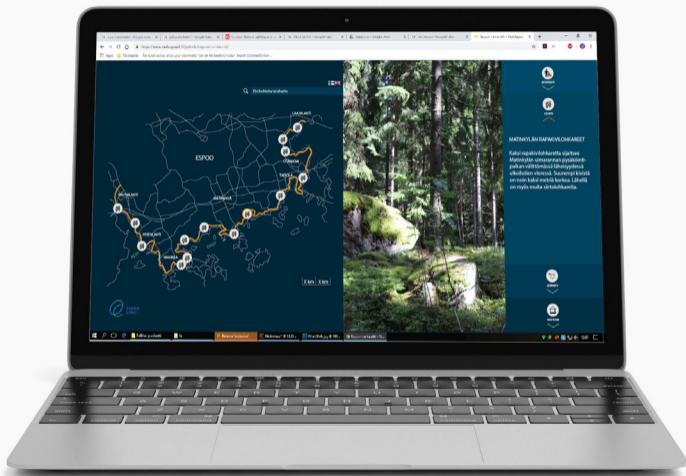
Etsi kohdetta kartalta

ESPOO

LAAJALAHTI

OTANIEMI

TAPIOLA

MATINKYLÄ

KIVENLAHTI

ESPOONLAHTI

SOUKKA

MATINKYLÄN RAPAKIVILOHKAREET

Kaksi rapakivilohkaretta sijaitsee Matinkylän siirtolapuutarhan läheisyydessä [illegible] Suurempi kivistä on noin kaksi metriä korkea. Läheltä on myös muita siirtolohkareita.

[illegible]

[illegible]